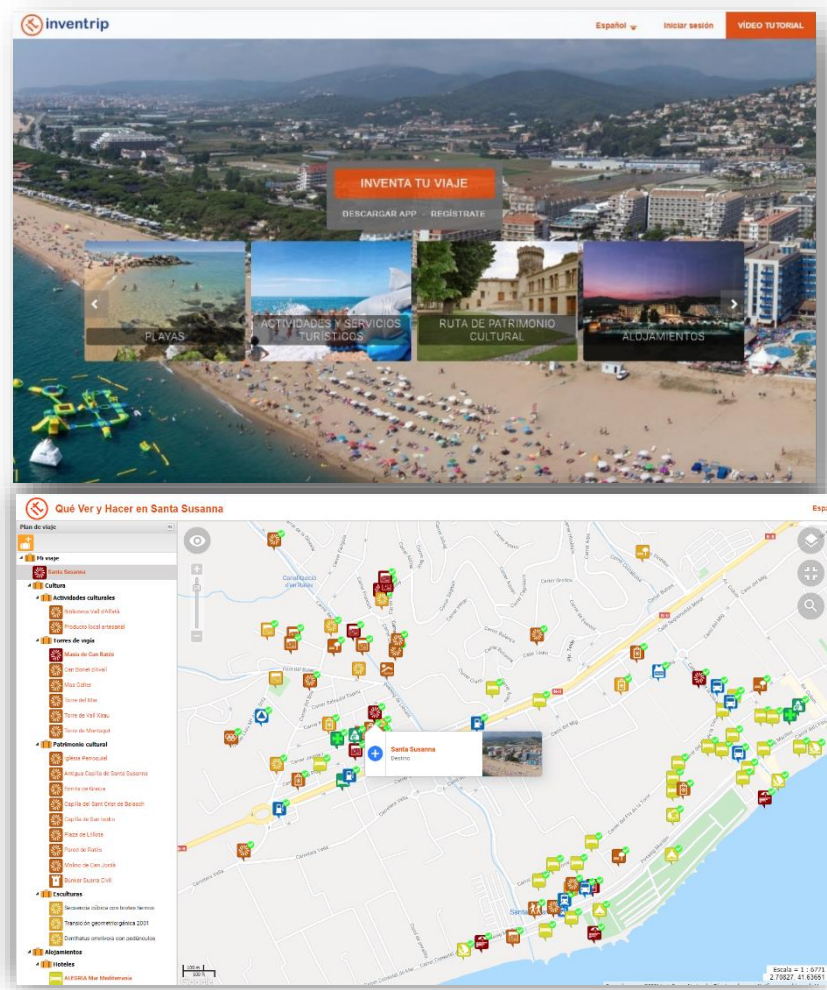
inventrip

Español

Iniciar sesión

VÍDEO TUTORIAL

INVENTA TU VIAJE

DESCARGAR APP · REGÍSTRATE

PLAYAS

ACTIVIDADES Y SERVICIOS TURÍSTICOS

RUTA DE PATRIMONIO CULTURAL

ALOJAMIENTOS

Qué Ver y Hacer en Santa Susanna

Esp

Plan de viaje

Mi viaje

Santa Susanna

Cultura

Actividades culturales

Biblioteca Vall d'Alfeli

Producto local artesanal

Torres de vigía

Masia de Can Ratés

Can Donet (privat)

Vila Odilot

Torre del Mar

Torre de Vall Xirau

Torre de Montagut

Patrimonio cultural

Iglesia Parroquial

Antigua Capilla de Santa Susanna

Fornís de Nasca

Capilla del Sant Crist de Batlloch

Capilla de Can Isidro

Plaza de Lilliote

Forest de Ratés

Molino de Can Jordà

Bunker Guerra Civil

Esculturas

Secuencia cúbica con brotes tiernos

Transición geometricogálica 2001

Dorrhatus omnívora con pedúnculos

Alojamientos

Hoteles

ALEGRIA Mar Mediterrania

Santa Susanna

Destino

Escala = 1 : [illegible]

2.70827, 41.63651